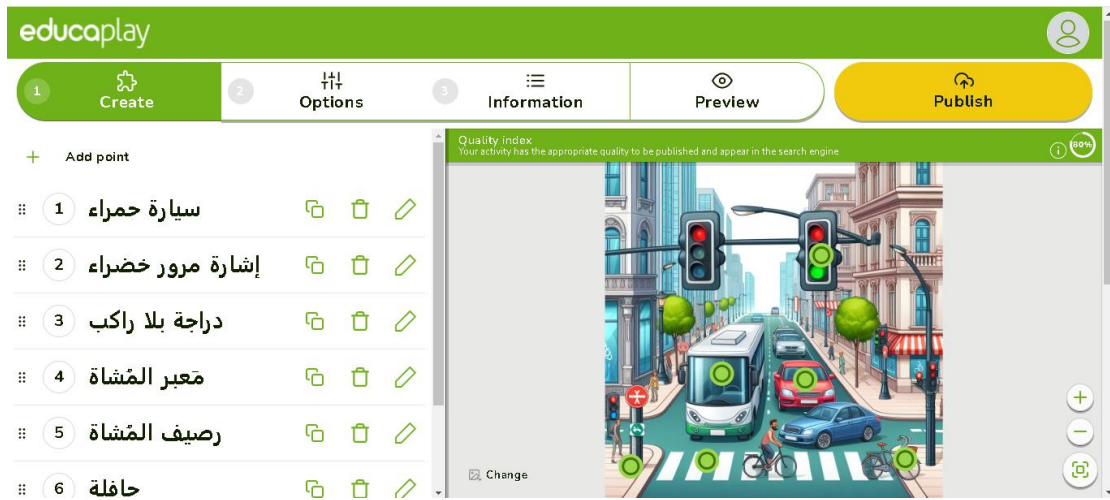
educaplay

1 Create
2 Options
3 Information
Preview
Publish

Add point

1 سيارة حمراء
2 إشارة مرور خضراء
3 دراجة بلا راكب
4 مَعبر المُشاة
5 رصيف المُشاة
6 حافلة

Quality index
Your activity has the appropriate quality to be published and appear in the search engine
80%

Change